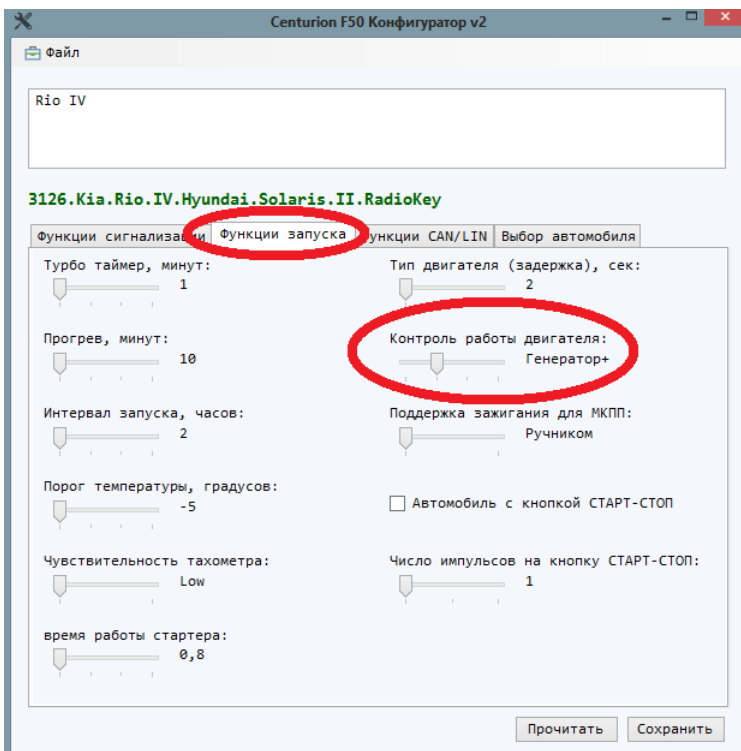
Centurion F50 Конфигуратор v2

Файл

Rio IV

3126.Kia.Rio.IV.Hyundai.Solaris.II.RadioKey

Функции сигнализации | Функции запуска | Функции CAN/LIN | Выбор автомобиля

Турбо таймер, минут:
1

Тип двигателя (задержка), сек:
2

Прогрев, минут:
10

Контроль работы двигателя:
Генератор+

Интервал запуска, часов:
2

Поддержка зажигания для МКПП:
Ручником

Порог температуры, градусов:
-5

Автомобиль с кнопкой СТАРТ-СТОП

Чувствительность тахометра:
Low

Число импульсов на кнопку СТАРТ-СТОП:
1

время работы стартера:
0,8

Прочитать
Сохранить